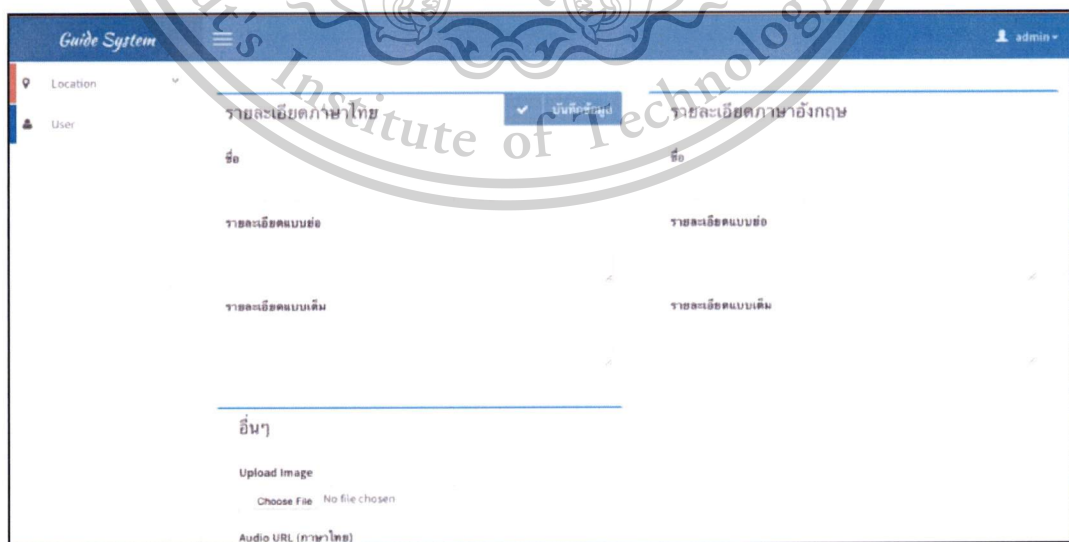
Guide System

admin

Location

User

รายละเอียดภาษาไทย

บันทึกข้อมูล

รายละเอียดภาษาอังกฤษ

ชื่อ

รายละเอียดแบบย่อ

รายละเอียดแบบเต็ม

ชื่อ

รายละเอียดแบบย่อ

รายละเอียดแบบเต็ม

อื่นๆ

Upload Image

Choose File No file chosen

Audio URL (ภาษาไทย)

Institute of Technology